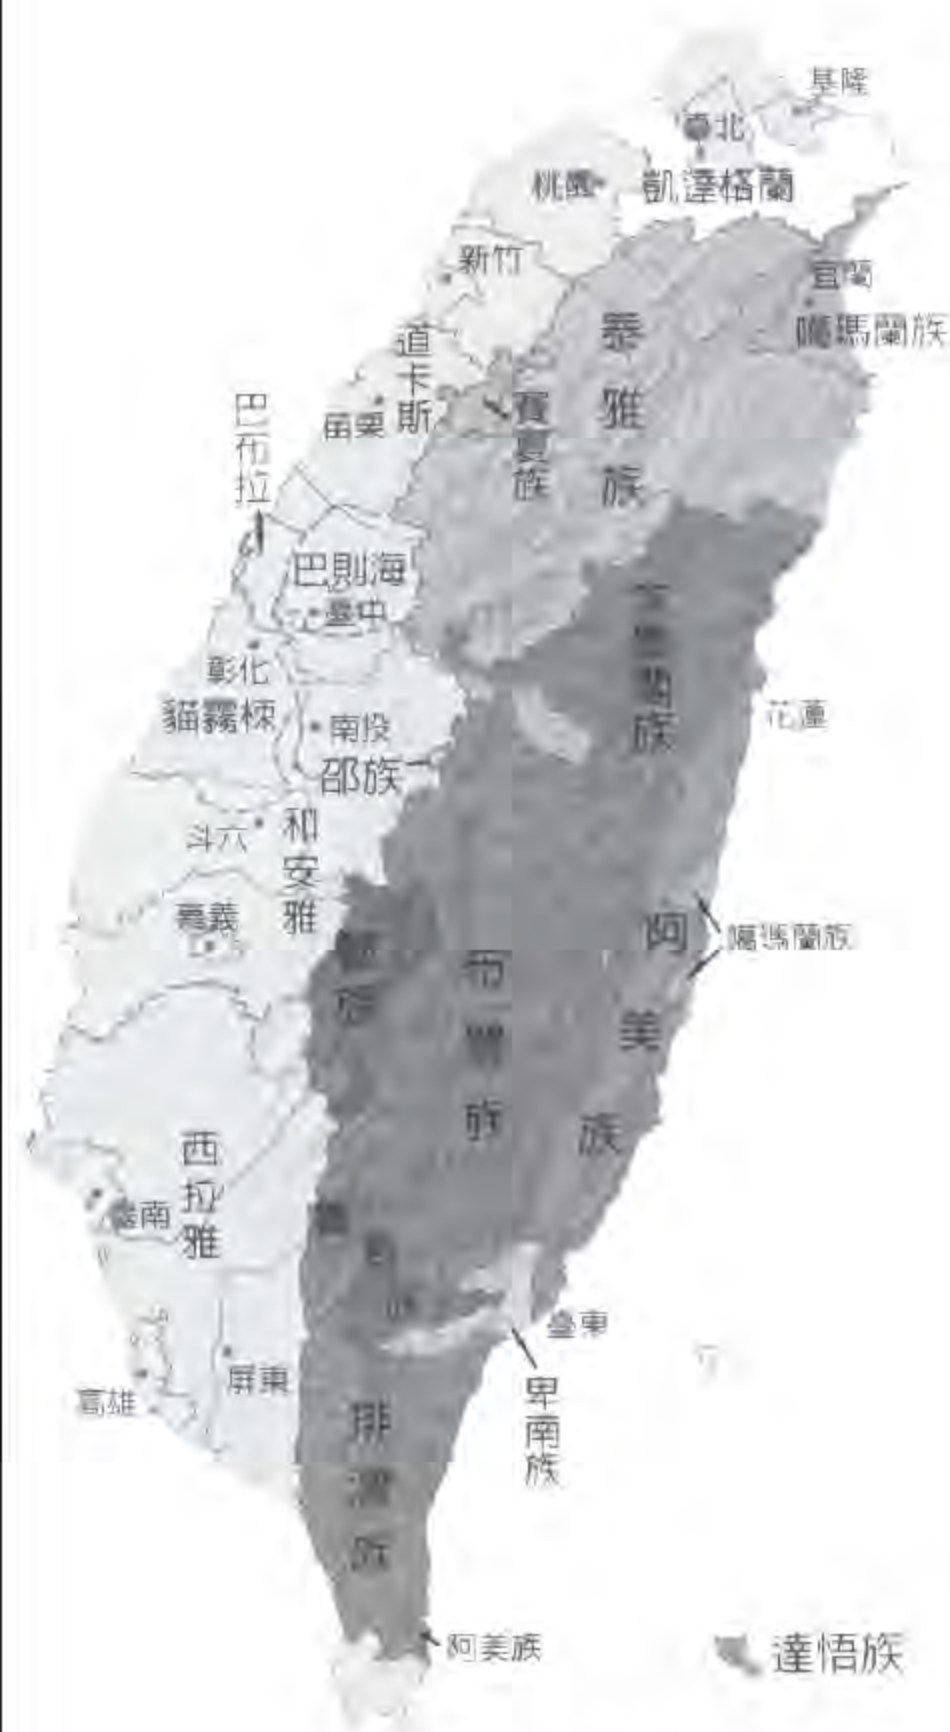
基隆
臺北
桃園
凱達格蘭
新竹
宜蘭
噶瑪蘭族
道卡斯
泰雅族
賽夏族
苗栗
巴布拉
巴則海
臺中
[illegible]族
彰化
花蓮
貓霧栜
南投
邵族
斗六
和安雅
嘉義
阿美族
噶瑪蘭族
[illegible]族
布農族
西拉雅
臺南
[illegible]族
臺東
卑南族
屏東
高雄
排灣族
阿美族
達悟族